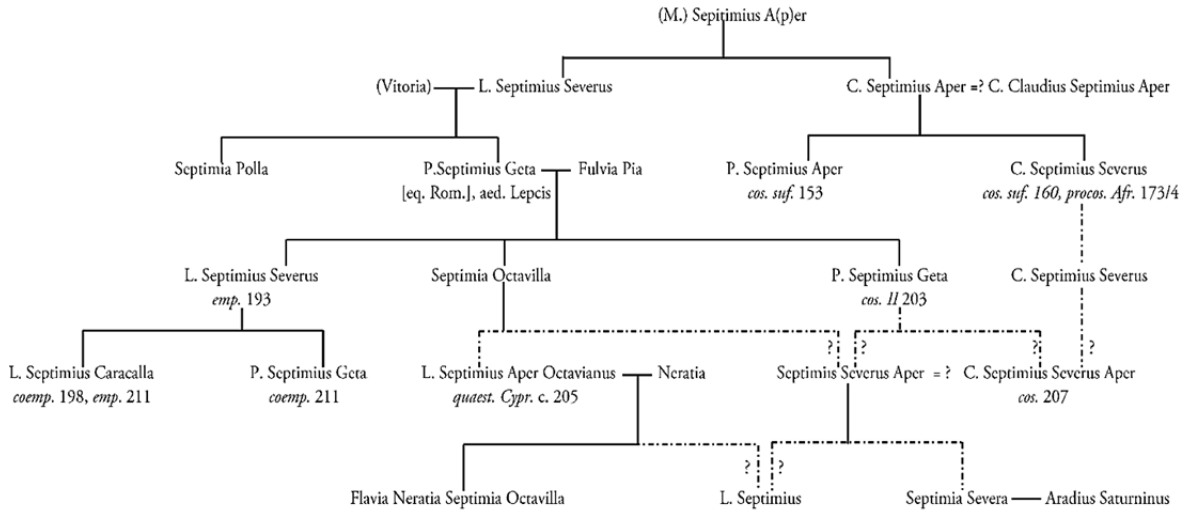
(M.) Septimius A(p)er

(Vitoria) L. Septimius Severus

C. Septimius Aper =? C. Claudius Septimius Aper

Septimia Polla

P.Septimius Geta [eq. Rom.], aed. Lepcis

Fulvia Pia

P. Septimius Aper
*cos. suf.* 153

C. Septimius Severus
*cos. suf. 160, procos. Afr.* 173/4

L. Septimius Severus
*emp.* 193

Septimia Octavilla

P. Septimius Geta
*cos. II* 203

C. Septimius Severus

L. Septimius Caracalla
*coemp.* 198, *emp.* 211

P. Septimius Geta
*coemp.* 211

?

?

?

?

L. Septimius Aper Octavianus
*quaest. Cypr.* c. 205

Neratia

Septimius Severus Aper =?

C. Septimius Severus Aper
*cos.* 207

?

?

Flavia Neratia Septimia Octavilla

L. Septimius

Septimia Severa

Aradius Saturninus